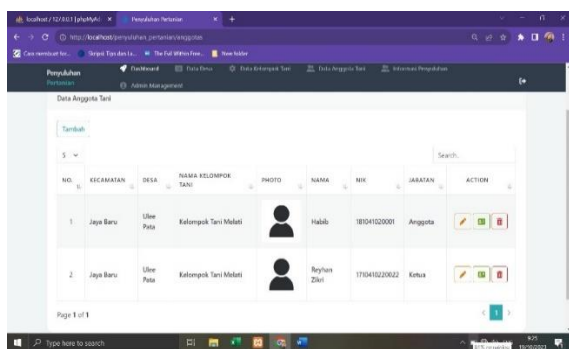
localhost / 127.0.0.1 | phpMyAd ×   Penyuluhan Pertanian   ×   +

http://localhost/penyuluhan_pertanian/anggotas

Cara membuat for...   Skripsi Tips dan t...   The Fall Within Free...   New folder

Penyuluhan Pertanian

Dashboard   Data Desa   Data Kelompok Tani   Data Anggota Tani   Informasi Penyuluhan

Admin Management

Data Anggota Tani

Tambah

5

Search...

| NO. | KECAMATAN | DESA | NAMA KELOMPOK TANI | PHOTO | NAMA | NIK | JABATAN | ACTION |
|---|---|---|---|---|---|---|---|---|
| 1 | Jaya Baru | Ulee Pata | Kelompok Tani Melati | | Habib | 181041020001 | Anggota | |
| 2 | Jaya Baru | Ulee Pata | Kelompok Tani Melati | | Reyhan Zikri | 1710410220022 | Ketua | |

Page 1 of 1

1

Type here to search

9:21
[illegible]